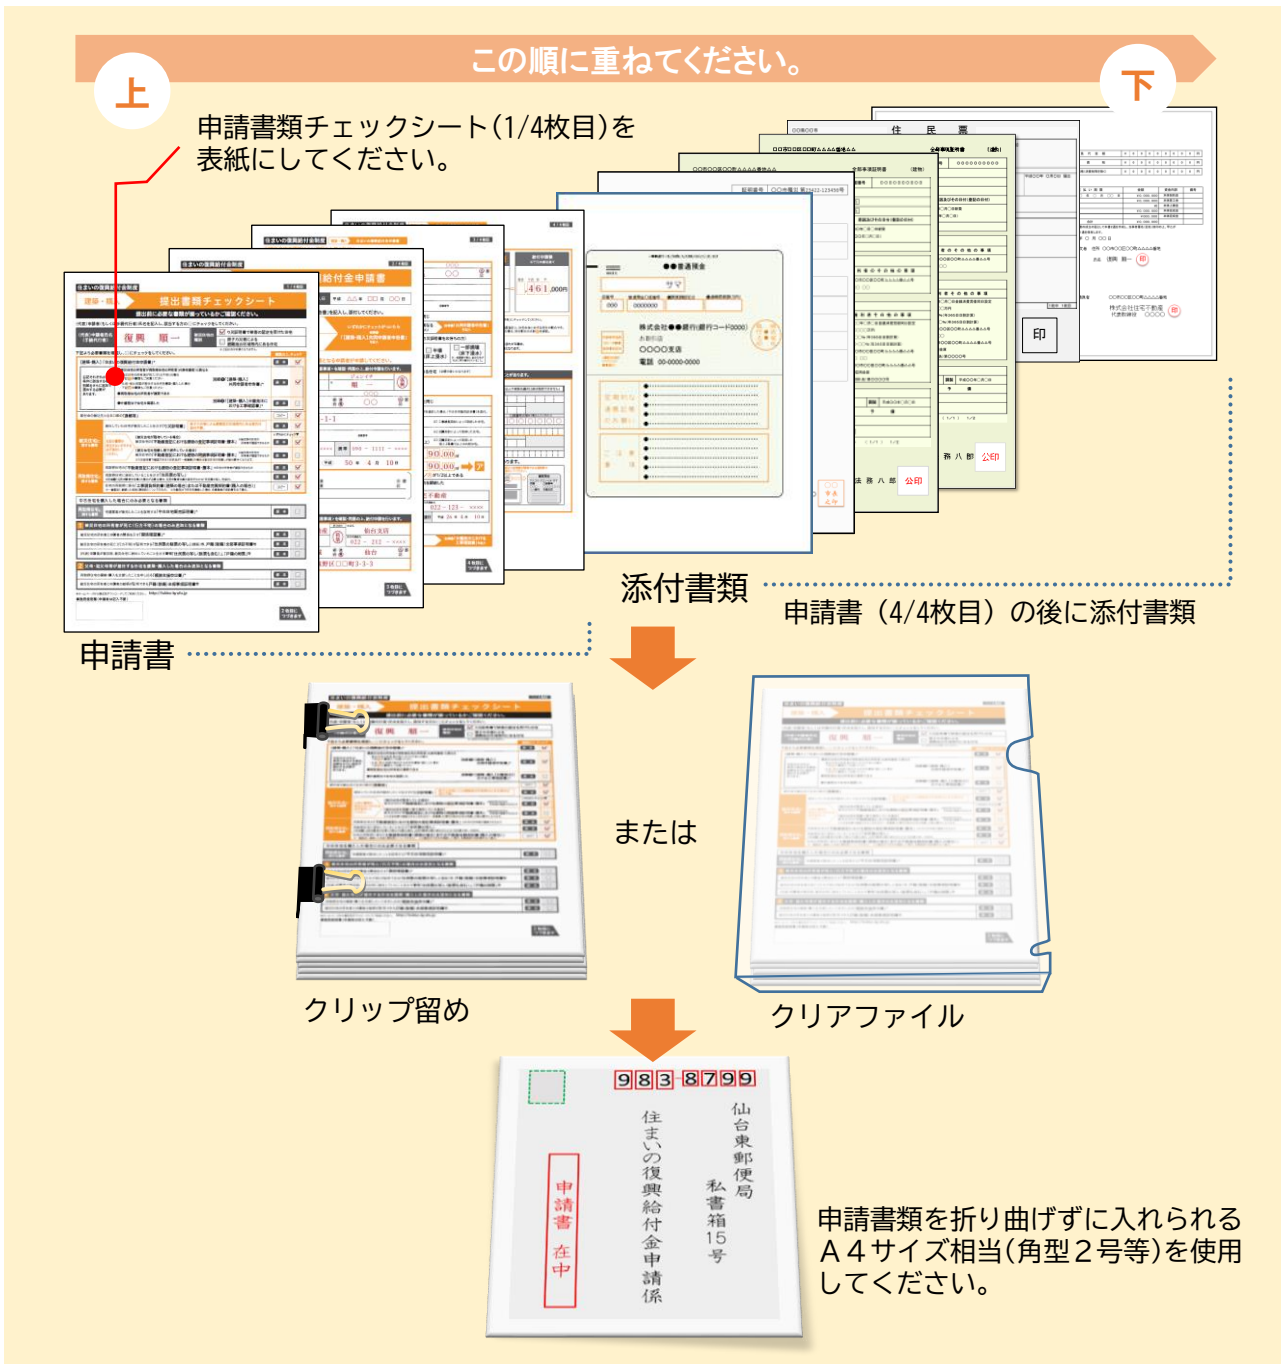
この順に重ねてください。

上

下

申請書類チェックシート(1/4枚目)を表紙にしてください。

添付書類

申請書（4/4枚目）の後に添付書類

申請書

または

クリップ留め

クリアファイル

983-8799

仙台東郵便局 私書箱15号

住まいの復興給付金申請係

申請書在中

申請書類を折り曲げずに入れられるＡ４サイズ相当(角型２号等)を使用してください。